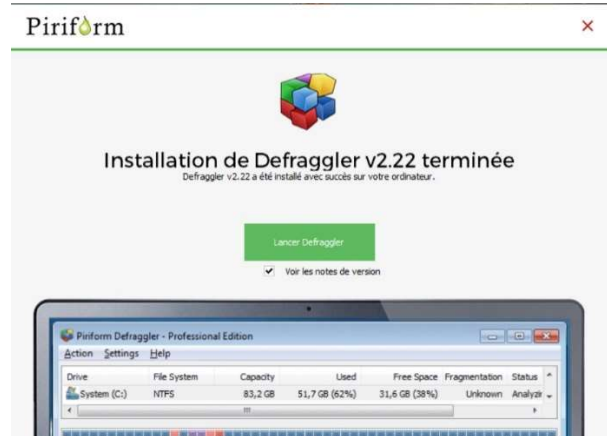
Piriform

×

Installation de Defraggler v2.22 terminée

Defraggler v2.22 a été installé avec succès sur votre ordinateur.

Lancer Defraggler

Voir les notes de version

Piriform Defraggler - Professional Edition

Action Settings Help

| Drive | File System | Capacity | Used | Free Space | Fragmentation | Status |
|---|---|---|---|---|---|---|
| System (C:) | NTFS | 83,2 GB | 51,7 GB (62%) | 31,6 GB (38%) | Unknown | Analyzir |